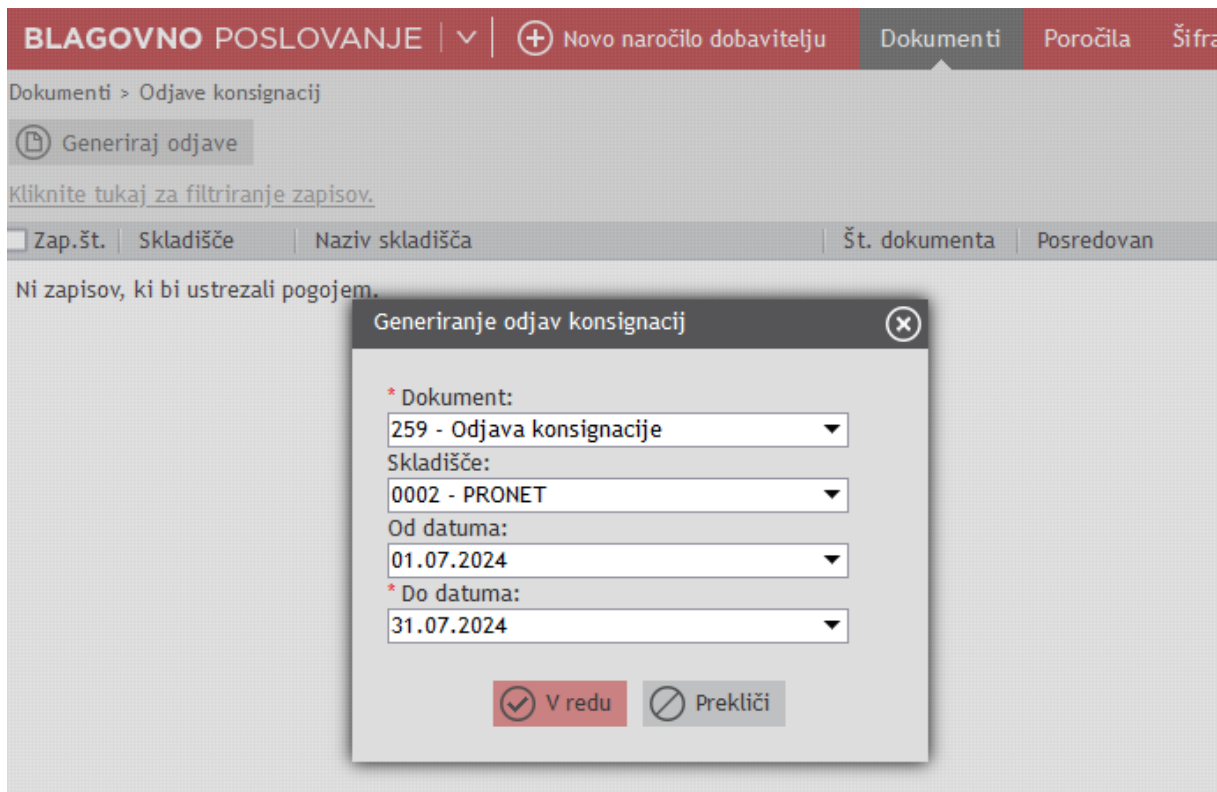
BLAGOVNO POSLOVANJE | Novo naročilo dobavitelju | Dokumenti | Poročila | Šifra

Dokumenti > Odjave konsignacij

Generiraj odjave

Kliknite tukaj za filtriranje zapisov.

| Zap.št. | Skladišče | Naziv skladišča | Št. dokumenta | Posredovan |
|---|---|---|---|---|

Ni zapisov, ki bi ustrezali pogojem.

Generiranje odjav konsignacij

* Dokument:
259 - Odjava konsignacije
Skladišče:
0002 - PRONET
Od datuma:
01.07.2024
* Do datuma:
31.07.2024

V redu | Prekliči